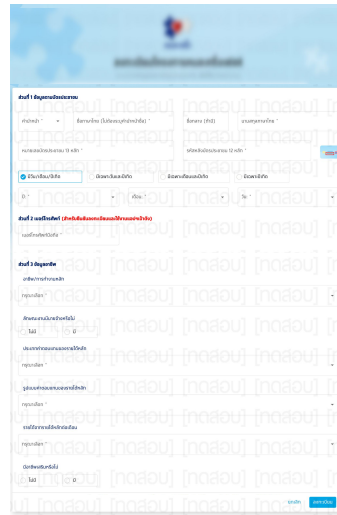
ส่วนที่ 1 ข้อมูลของผู้ลงทะเบียน

คำนำหน้า *

ชื่อภาษาไทย (ไม่ต้องระบุคำนำหน้าชื่อ) *

ชื่อกลาง (ถ้ามี)

นามสกุลภาษาไทย *

หมายเลขบัตรประชาชน 13 หลัก *

รหัสหลังบัตรประชาชน 12 หลัก *

มีวันเดือนปีเกิด

มีเฉพาะวันและเดือนเกิด

มีเฉพาะเดือนและปีเกิด

มีเฉพาะปีเกิด

วัน *

เดือน *

ปี *

ส่วนที่ 2 เบอร์โทรศัพท์ (สำหรับเพื่อนับรองการเยียวยาที่ทางรัฐบาลกำหนด)

เบอร์โทรศัพท์มือถือ *

ส่วนที่ 3 ข้อมูลอาชีพ

อาชีพ/การทำงานหลัก

กรุณาเลือก *

ท่านทำงานกับการจ้างงานหรือไม่

ใช่

ไม่

ประเภทกิจการของสถานที่ทำงาน

กรุณาเลือก *

รูปแบบค่าจอบแทนของอาชีพหลัก

กรุณาเลือก *

รายได้จากอาชีพหลักต่อเดือน

กรุณาเลือก *

มีอาชีพเสริมหรือไม่

ใช่

ไม่

ยกเลิก

ลงทะเบียน

[ทดสอบ] [ทดสอบ] [ทดสอบ]